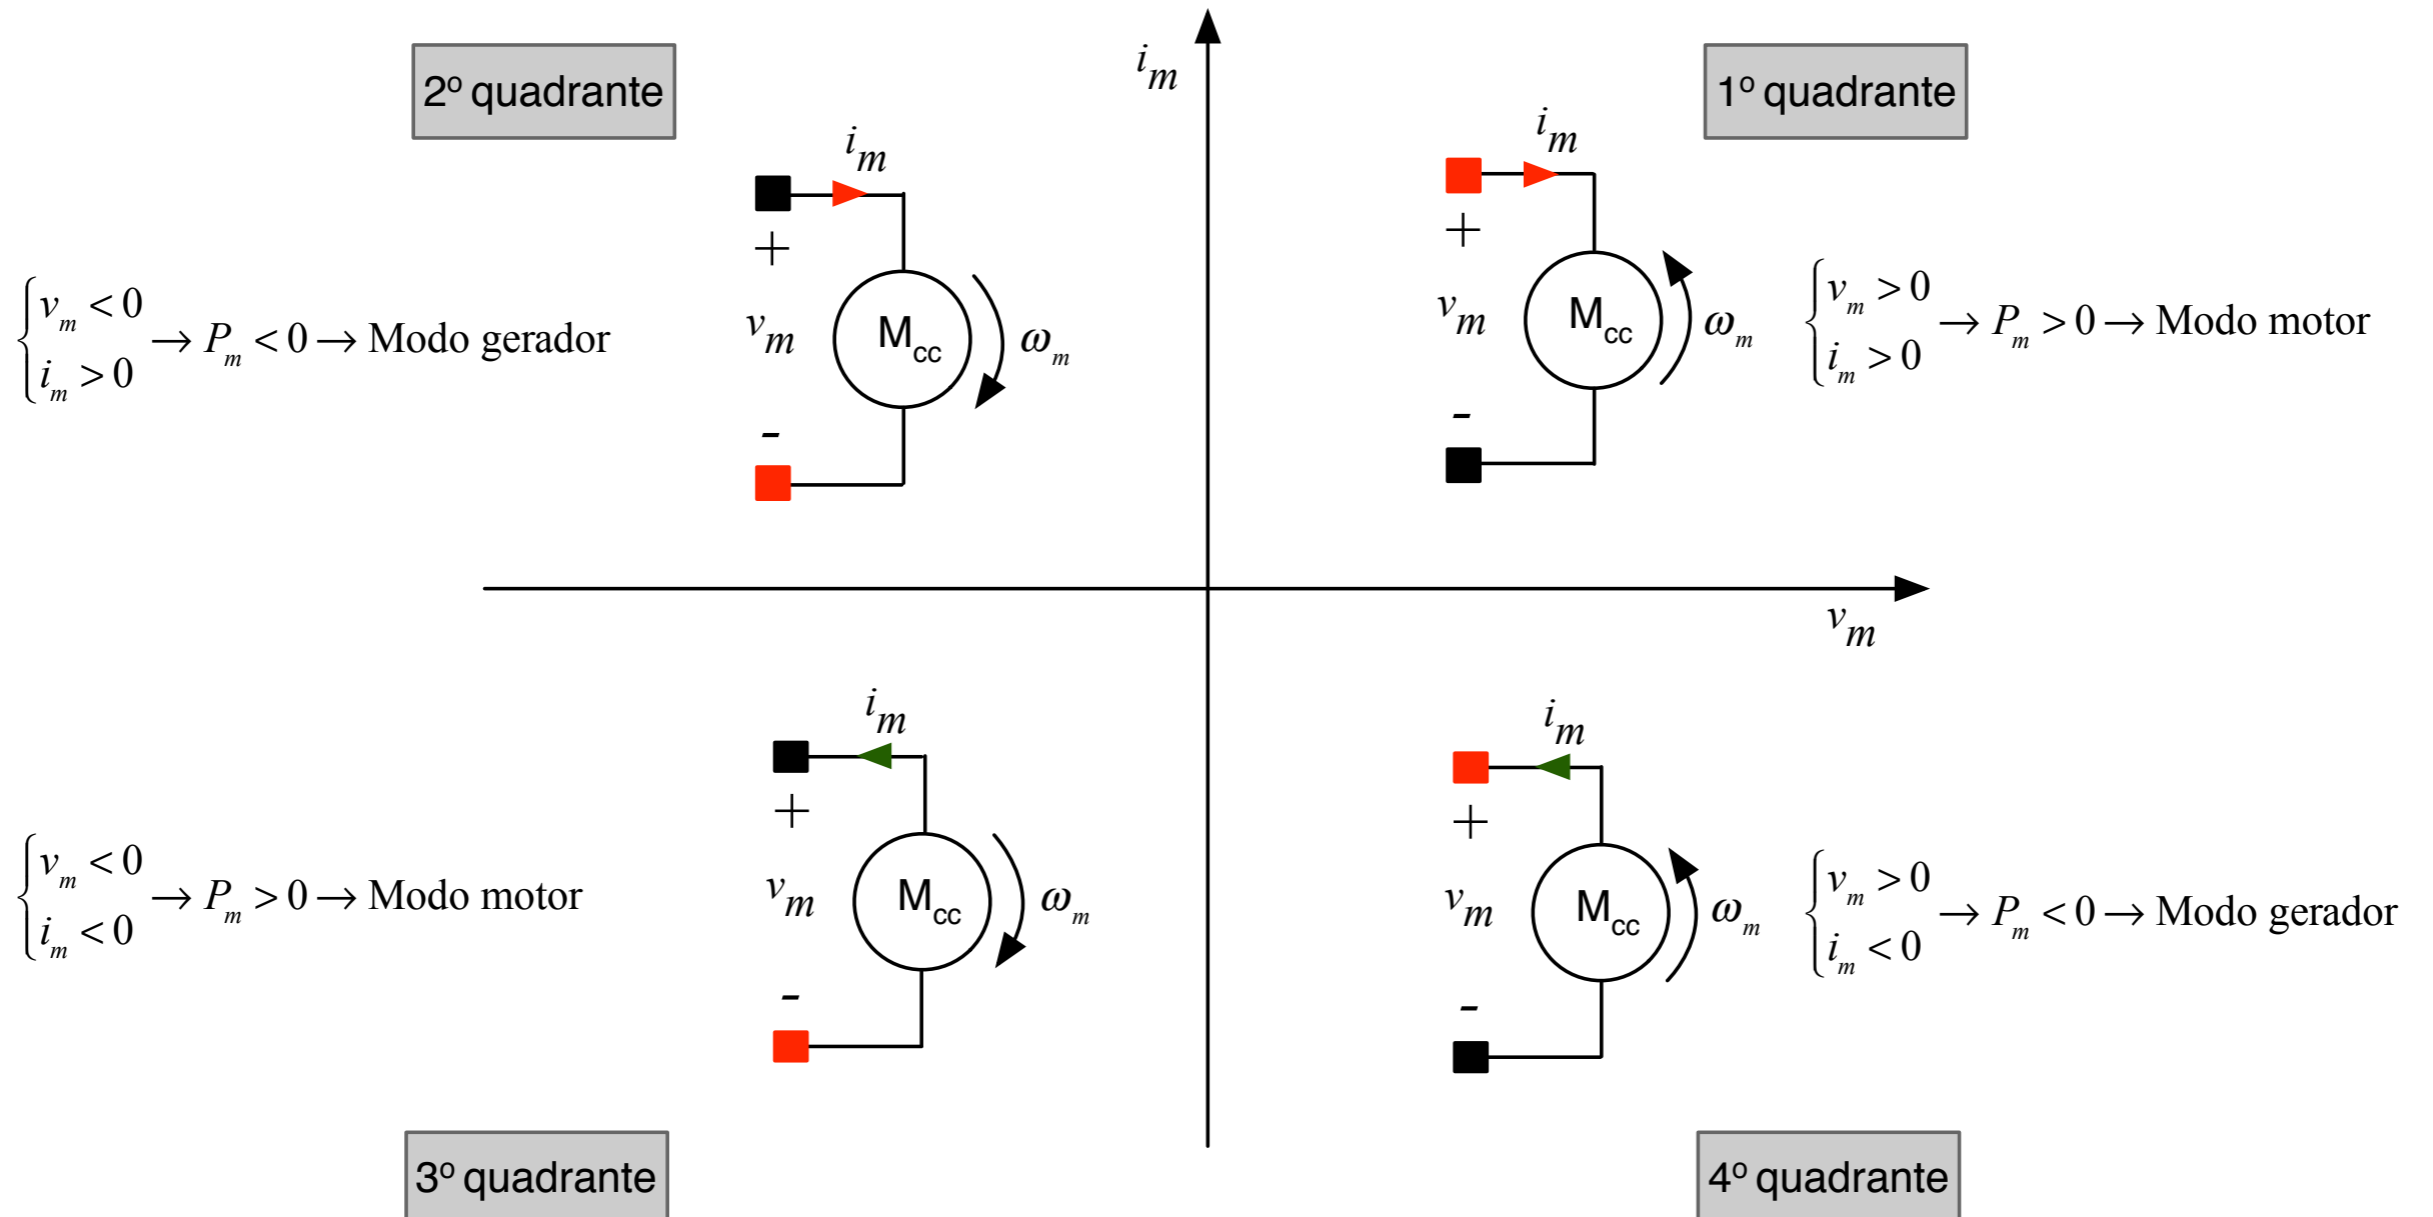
$i_m$

2º quadrante

1º quadrante

$i_m$

+

$v_m$

$M_{cc}$

$\omega_m$

-

$\begin{cases} v_m < 0 \\ i_m > 0 \end{cases} \rightarrow P_m < 0 \rightarrow$ Modo gerador

$i_m$

+

$v_m$

$M_{cc}$

$\omega_m$

-

$\begin{cases} v_m > 0 \\ i_m > 0 \end{cases} \rightarrow P_m > 0 \rightarrow$ Modo motor

$v_m$

$i_m$

+

$v_m$

$M_{cc}$

$\omega_m$

-

$\begin{cases} v_m < 0 \\ i_m < 0 \end{cases} \rightarrow P_m > 0 \rightarrow$ Modo motor

$i_m$

+

$v_m$

$M_{cc}$

$\omega_m$

-

$\begin{cases} v_m > 0 \\ i_m < 0 \end{cases} \rightarrow P_m < 0 \rightarrow$ Modo gerador

3º quadrante

4º quadrante